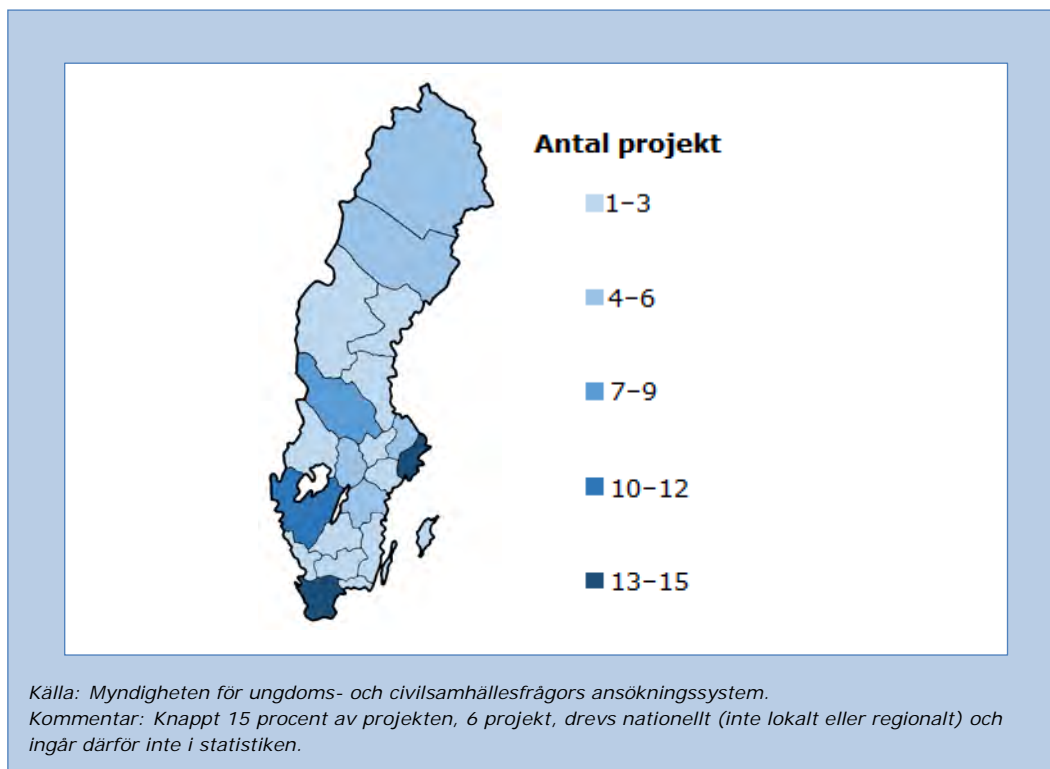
Antal projekt

1–3

4–6

7–9

10–12

13–15

Källa: Myndigheten för ungdoms- och civilsamhällesfrågors ansökningssystem.
Kommentar: Knappt 15 procent av projekten, 6 projekt, drevs nationellt (inte lokalt eller regionalt) och ingår därför inte i statistiken.